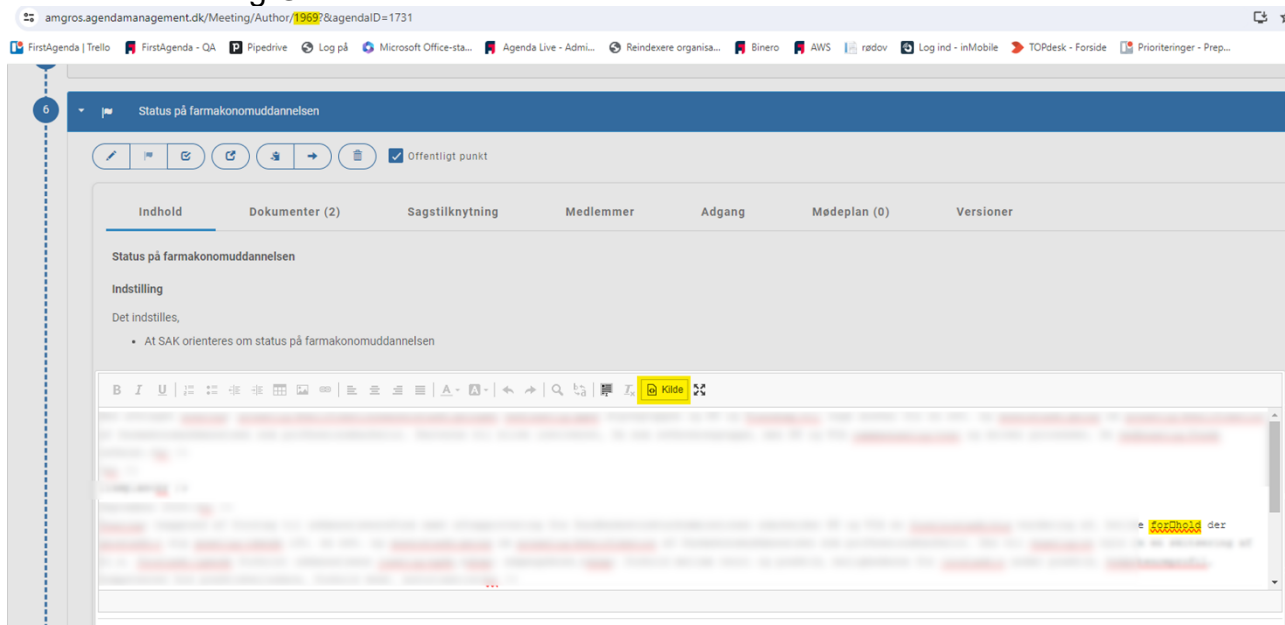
amgros.agendamanagement.dk/Meeting/Author/1969?&agendaID=1731

FirstAgenda | Trello FirstAgenda - QA Pipedrive Log på Microsoft Office-sta... Agenda Live - Admi... Reindexere organisa... Binero AWS rødov Log ind - inMobile TOPdesk - Forside Prioriteringer - Prep...

6

Status på farmakonomuddannelsen

Offentligt punkt

Indhold Dokumenter (2) Sagstilknytning Medlemmer Adgang Mødeplan (0) Versioner

Status på farmakonomuddannelsen

Indstilling

Det indstilles,

- At SAK orienteres om status på farmakonomuddannelsen

Kilde

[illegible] forhold der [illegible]